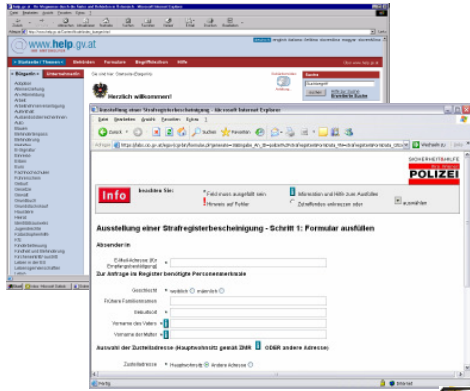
www.help.gv.at

Bürger/innen | Unternehmen

Herzlich willkommen!

Ausstellung einer Strafregisterbescheinigung - Microsoft Internet Explorer

Datei Bearbeiten Ansicht Favoriten Extras ?

Zurück | Suchen | Favoriten

Adresse

Wechseln zu

SICHERHEITSHILFE

POLIZEI

Info

Feld muss ausgefüllt sein

Hinweis auf Fehler

Informationen und Hilfe zum Ausfüllen

Zutreffendes ankreuzen oder

auswählen

Ausstellung einer Strafregisterbescheinigung - Schritt 1: Formular ausfüllen

Absender/in

E-Mail-Adresse (für Strafregisterbestätigung)

Zur Anfrage im Register benötigte Personenmerkmale

Geschlecht weiblich männlich

frühere Familiennamen

Geburtsort

Vorname des Vaters

Vorname der Mutter

Auswahl der Zustelladresse (Hauptwohnsitz gemäß ZMR ODER andere Adresse)

Zustelladresse Hauptwohnsitz Andere Adresse

Fertig

Internet